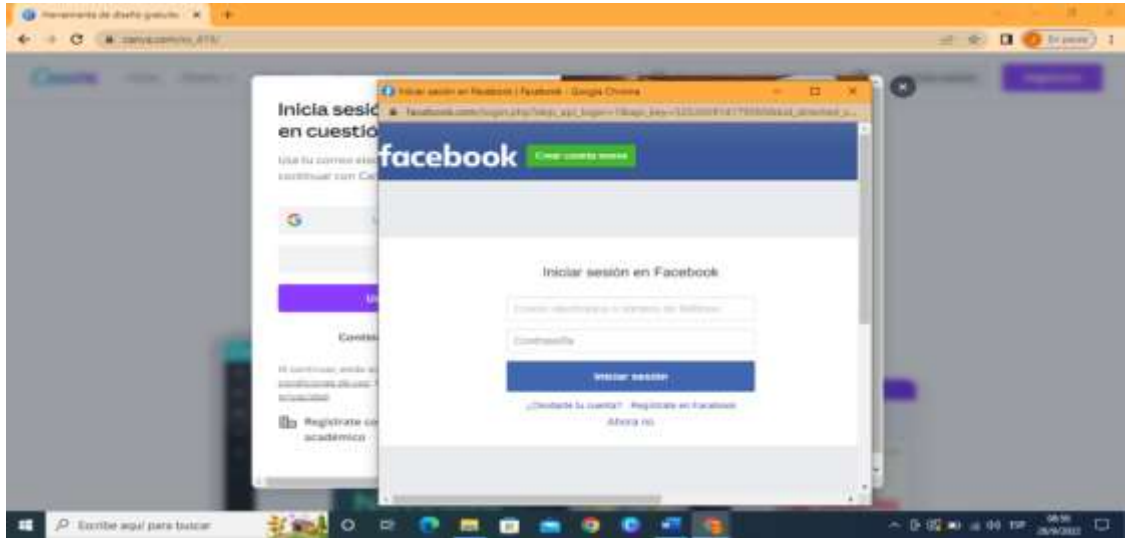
Herramienta de diseño gratuita ×

canva.com/es_419/

En pausa

Inicia sesión en cuestión

Usa tu correo electrónico o continuar con Canva

G

Contin

Al continuar, aceptas condiciones de uso privacidad

Regístrate con académico

Iniciar sesión en Facebook | Facebook - Google Chrome

facebook.com/login.php?skip_api_login=1&api_key=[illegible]

facebook

Crear cuenta nueva

Iniciar sesión en Facebook

Correo electrónico o número de teléfono

Contraseña

Iniciar sesión

¿Olvidaste tu cuenta? · Regístrate en Facebook

Ahora no

Escribe aquí para buscar

ESP

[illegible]